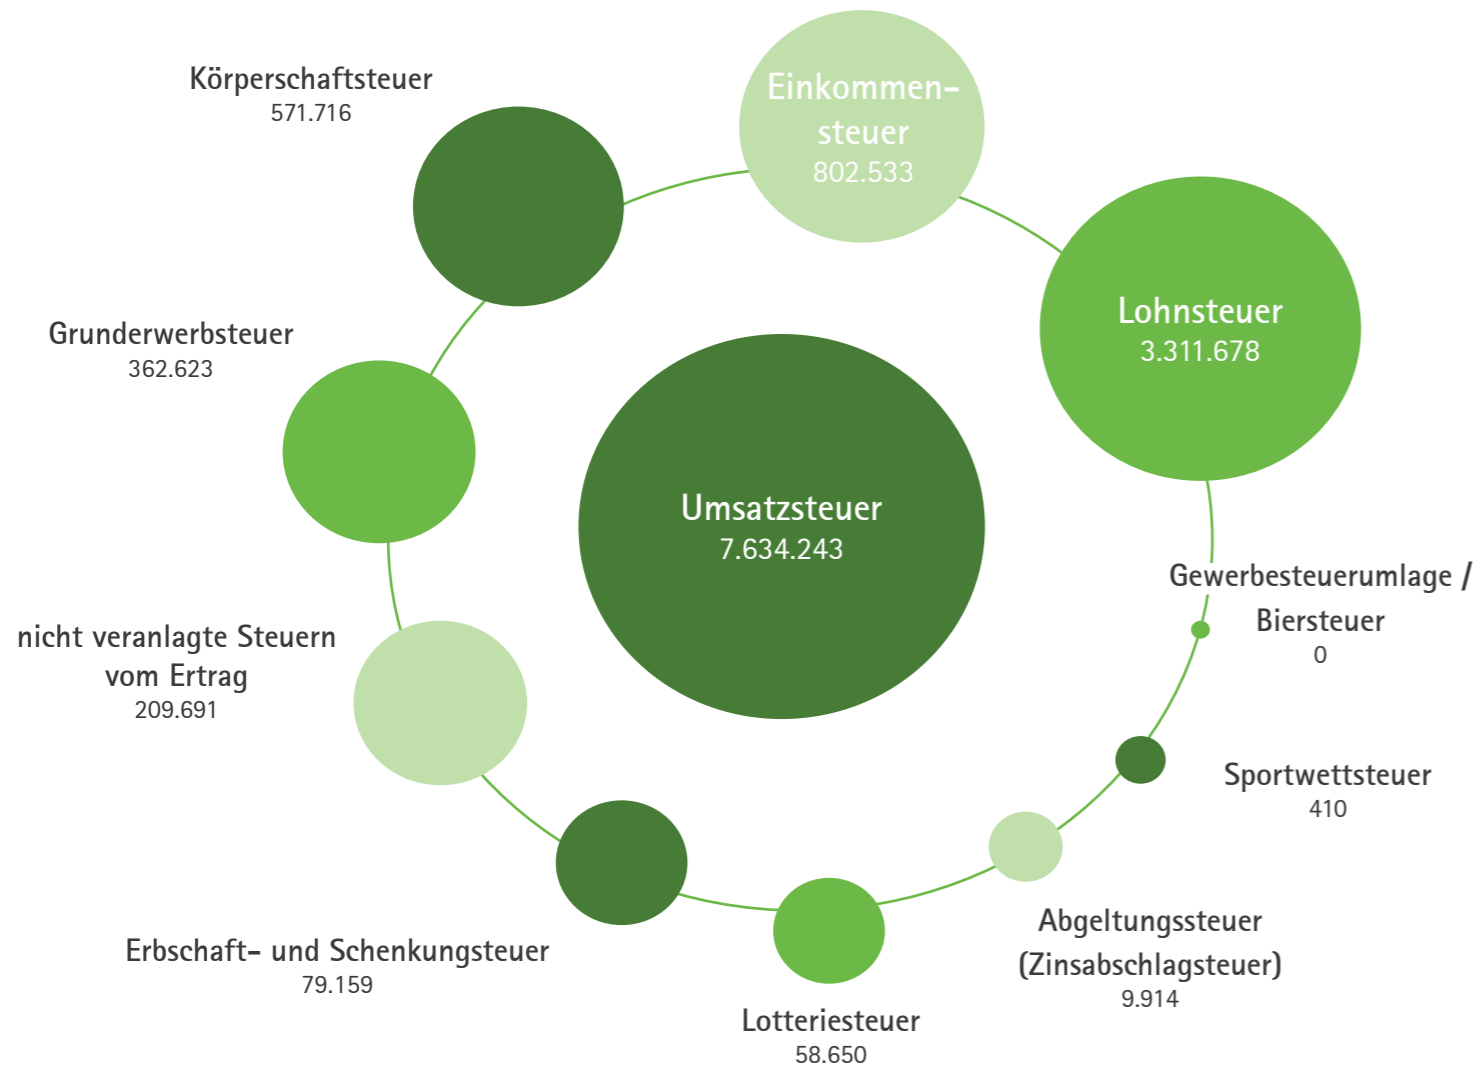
Körperschaftsteuer
571.716

Einkommensteuer
802.533

Lohnsteuer
3.311.678

Grunderwerbsteuer
362.623

Umsatzsteuer
7.634.243

Gewerbesteuerumlage / Biersteuer
0

nicht veranlagte Steuern vom Ertrag
209.691

Sportwettsteuer
410

Abgeltungssteuer (Zinsabschlagsteuer)
9.914

Erbschaft- und Schenkungsteuer
79.159

Lotteriesteuer
58.650